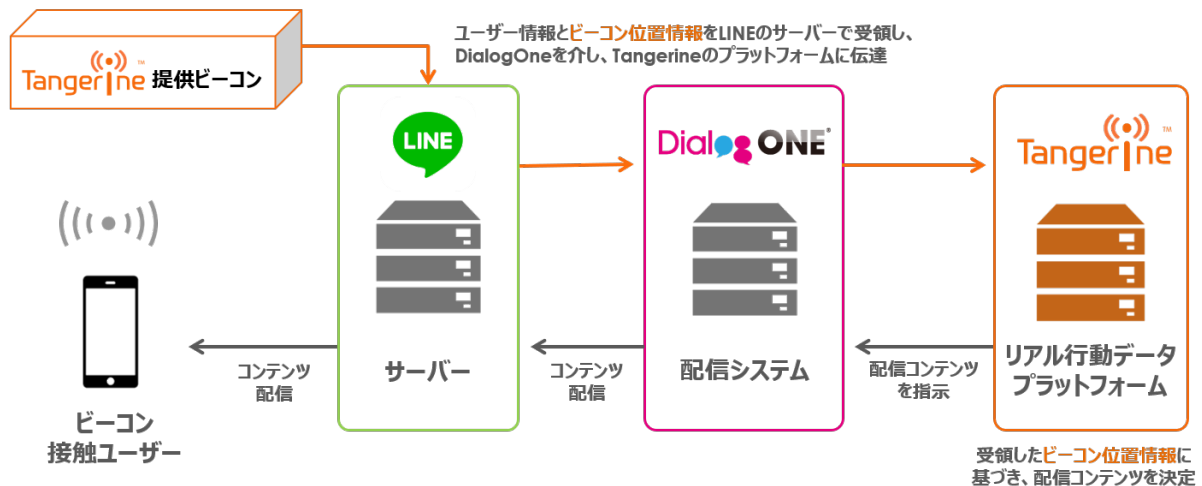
Tangerine™ 提供ビーコン

ユーザー情報とビーコン位置情報をLINEのサーバーで受領し、DialogOneを介し、Tangerineのプラットフォームに伝達

LINE

サーバー

Dialog ONE®

配信システム

Tangerine™

リアル行動データプラットフォーム

ビーコン接触ユーザー

コンテンツ配信

コンテンツ配信

配信コンテンツを指示

受領したビーコン位置情報に基づき、配信コンテンツを決定